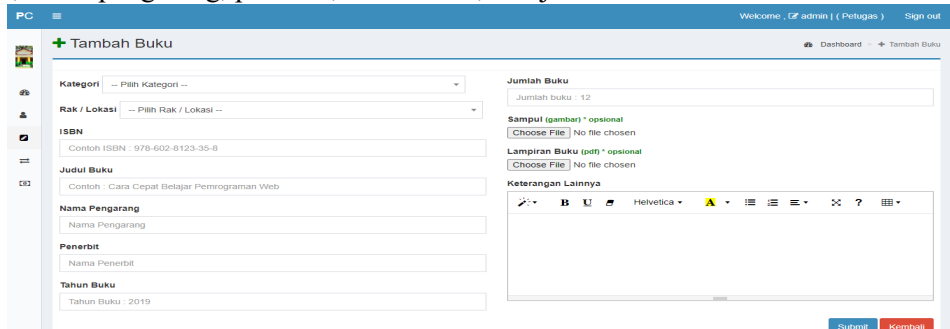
PC ≡

Welcome , admin | ( Petugas ) Sign out

+ Tambah Buku

Dashboard > + Tambah Buku

Kategori -- Pilih Kategori --

Rak / Lokasi -- Pilih Rak / Lokasi --

ISBN

Contoh ISBN : 978-602-8123-35-8

Judul Buku

Contoh : Cara Cepat Belajar Pemrograman Web

Nama Pengarang

Nama Pengarang

Penerbit

Nama Penerbit

Tahun Buku

Tahun Buku : 2019

Jumlah Buku

Jumlah buku : 12

Sampul (gambar) * opsional

Choose File No file chosen

Lampiran Buku (pdf) * opsional

Choose File No file chosen

Keterangan Lainnya

B U Helvetica A ?

Submit Kembali